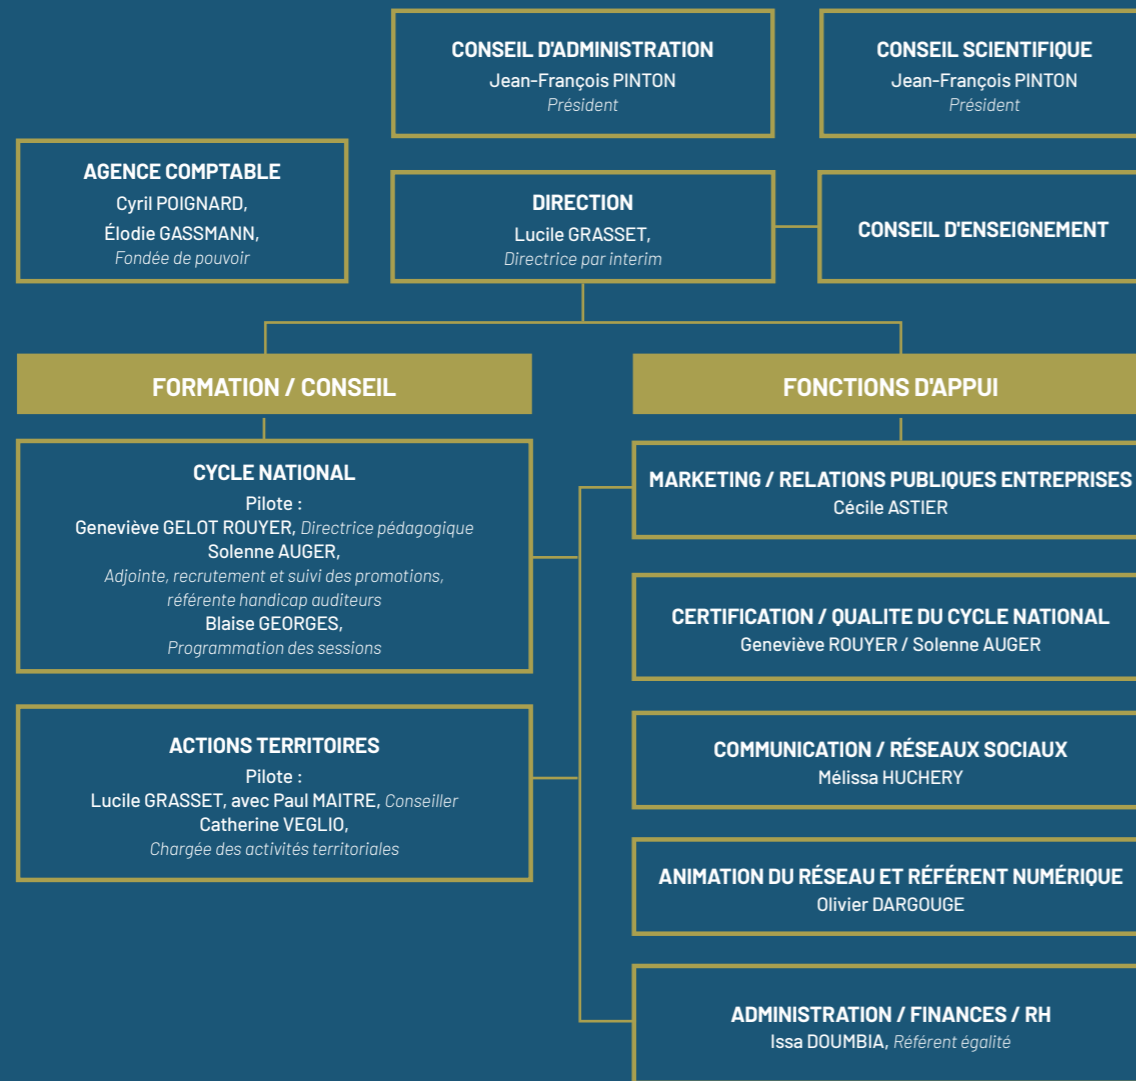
CONSEIL D'ADMINISTRATION
Jean-François PINTON
Président

CONSEIL SCIENTIFIQUE
Jean-François PINTON
Président

AGENCE COMPTABLE
Cyril POIGNARD,
Élodie GASSMANN,
Fondée de pouvoir

DIRECTION
Lucile GRASSET,
Directrice par interim

CONSEIL D'ENSEIGNEMENT

FORMATION / CONSEIL

FONCTIONS D'APPUI

CYCLE NATIONAL
Pilote :
Geneviève GELOT ROUYER, Directrice pédagogique
Solenne AUGER,
Adjointe, recrutement et suivi des promotions, référente handicap auditeurs
Blaise GEORGES,
Programmation des sessions

ACTIONS TERRITOIRES
Pilote :
Lucile GRASSET, avec Paul MAITRE, Conseiller
Catherine VEGLIO,
Chargée des activités territoriales

MARKETING / RELATIONS PUBLIQUES ENTREPRISES
Cécile ASTIER

CERTIFICATION / QUALITE DU CYCLE NATIONAL
Geneviève ROUYER / Solenne AUGER

COMMUNICATION / RÉSEAUX SOCIAUX
Mélissa HUCHERY

ANIMATION DU RÉSEAU ET RÉFÉRENT NUMÉRIQUE
Olivier DARGOUGE

ADMINISTRATION / FINANCES / RH
Issa DOUMBIA, Référent égalité